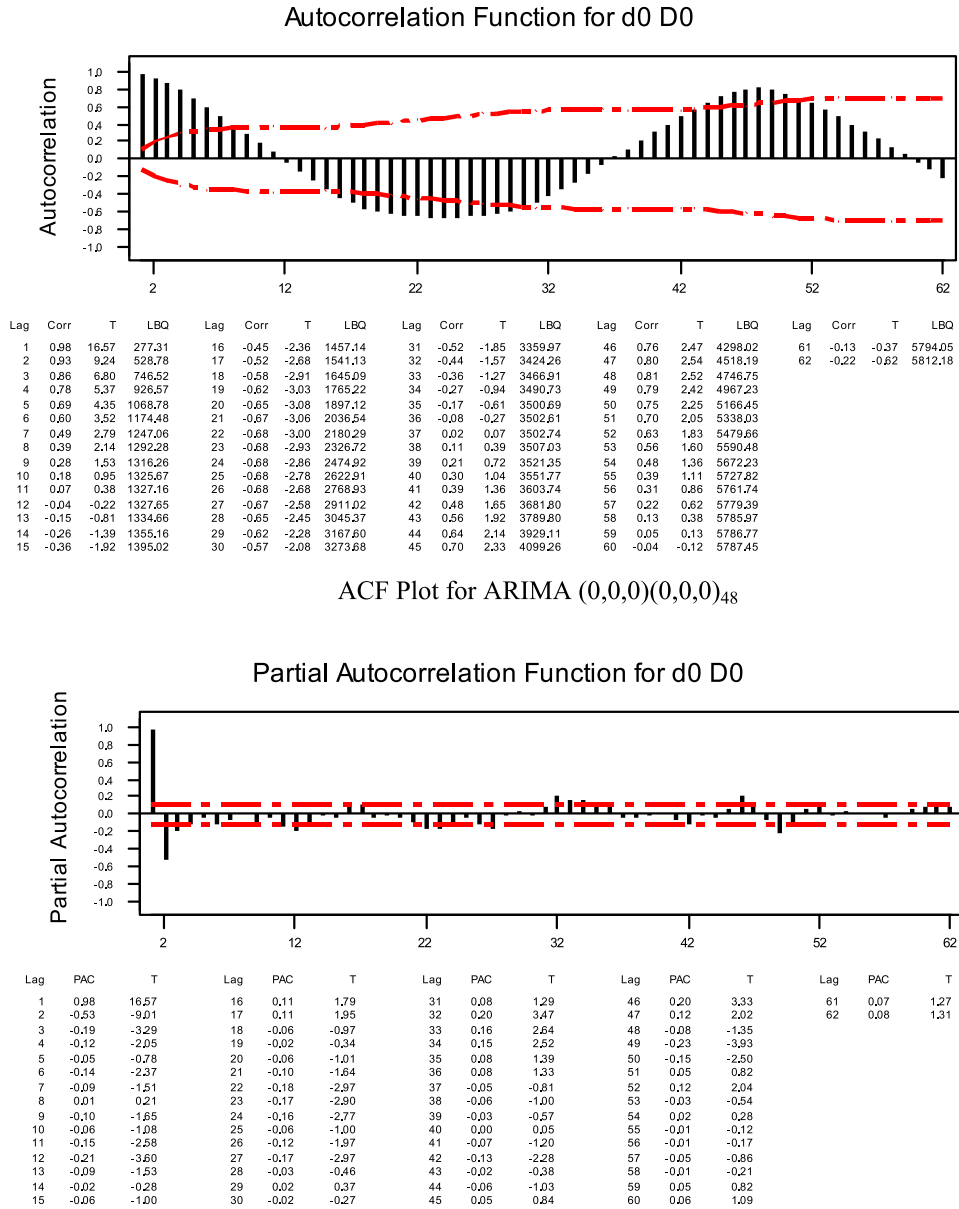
Autocorrelation Function for d0 D0

Autocorrelation

1.0
0.8
0.6
0.4
0.2
0.0
-0.2
-0.4
-0.6
-0.8
-1.0

2 12 22 32 42 52 62

| Lag | Corr | T | LBQ | Lag | Corr | T | LBQ | Lag | Corr | T | LBQ | Lag | Corr | T | LBQ | Lag | Corr | T | LBQ |
|---|---|---|---|---|---|---|---|---|---|---|---|---|---|---|---|---|---|---|---|
| 1 | 0.98 | 16.57 | 277.31 | 16 | -0.45 | -2.36 | 1457.14 | 31 | -0.52 | -1.85 | 3359.97 | 46 | 0.76 | 2.47 | 4298.02 | 61 | -0.13 | -0.37 | 5794.05 |
| 2 | 0.93 | 9.24 | 528.78 | 17 | -0.52 | -2.68 | 1541.13 | 32 | -0.44 | -1.57 | 3424.26 | 47 | 0.80 | 2.54 | 4518.19 | 62 | -0.22 | -0.62 | 5812.18 |
| 3 | 0.86 | 6.80 | 746.52 | 18 | -0.58 | -2.91 | 1645.09 | 33 | -0.36 | -1.27 | 3466.91 | 48 | 0.81 | 2.52 | 4746.75 | | | | |
| 4 | 0.78 | 5.37 | 926.57 | 19 | -0.62 | -3.03 | 1765.22 | 34 | -0.27 | -0.94 | 3490.73 | 49 | 0.79 | 2.42 | 4967.23 | | | | |
| 5 | 0.69 | 4.35 | 1068.78 | 20 | -0.65 | -3.08 | 1897.12 | 35 | -0.17 | -0.61 | 3500.69 | 50 | 0.75 | 2.25 | 5166.45 | | | | |
| 6 | 0.60 | 3.52 | 1174.48 | 21 | -0.67 | -3.06 | 2036.54 | 36 | -0.08 | -0.27 | 3502.61 | 51 | 0.70 | 2.05 | 5338.03 | | | | |
| 7 | 0.49 | 2.79 | 1247.06 | 22 | -0.68 | -3.00 | 2180.29 | 37 | 0.02 | 0.07 | 3502.74 | 52 | 0.63 | 1.83 | 5479.66 | | | | |
| 8 | 0.39 | 2.14 | 1292.28 | 23 | -0.68 | -2.93 | 2326.72 | 38 | 0.11 | 0.39 | 3507.03 | 53 | 0.56 | 1.60 | 5590.48 | | | | |
| 9 | 0.28 | 1.53 | 1316.26 | 24 | -0.68 | -2.86 | 2474.92 | 39 | 0.21 | 0.72 | 3521.35 | 54 | 0.48 | 1.36 | 5672.23 | | | | |
| 10 | 0.18 | 0.95 | 1325.67 | 25 | -0.68 | -2.78 | 2622.91 | 40 | 0.30 | 1.04 | 3551.77 | 55 | 0.39 | 1.11 | 5727.82 | | | | |
| 11 | 0.07 | 0.38 | 1327.16 | 26 | -0.68 | -2.68 | 2768.93 | 41 | 0.39 | 1.36 | 3603.74 | 56 | 0.31 | 0.86 | 5761.74 | | | | |
| 12 | -0.04 | -0.22 | 1327.65 | 27 | -0.67 | -2.58 | 2911.02 | 42 | 0.48 | 1.65 | 3681.80 | 57 | 0.22 | 0.62 | 5779.39 | | | | |
| 13 | -0.15 | -0.81 | 1334.66 | 28 | -0.65 | -2.45 | 3045.37 | 43 | 0.56 | 1.92 | 3789.80 | 58 | 0.13 | 0.38 | 5785.97 | | | | |
| 14 | -0.26 | -1.39 | 1355.16 | 29 | -0.62 | -2.28 | 3167.60 | 44 | 0.64 | 2.14 | 3929.11 | 59 | 0.05 | 0.13 | 5786.77 | | | | |
| 15 | -0.36 | -1.92 | 1395.02 | 30 | -0.57 | -2.08 | 3273.68 | 45 | 0.70 | 2.33 | 4099.26 | 60 | -0.04 | -0.12 | 5787.45 | | | | |

ACF Plot for ARIMA $(0,0,0)(0,0,0)_{48}$

Partial Autocorrelation Function for d0 D0

Partial Autocorrelation

1.0
0.8
0.6
0.4
0.2
0.0
-0.2
-0.4
-0.6
-0.8
-1.0

2 12 22 32 42 52 62

| Lag | PAC | T | Lag | PAC | T | Lag | PAC | T | Lag | PAC | T | Lag | PAC | T |
|---|---|---|---|---|---|---|---|---|---|---|---|---|---|---|
| 1 | 0.98 | 16.57 | 16 | 0.11 | 1.79 | 31 | 0.08 | 1.29 | 46 | 0.20 | 3.33 | 61 | 0.07 | 1.27 |
| 2 | -0.53 | -9.01 | 17 | 0.11 | 1.95 | 32 | 0.20 | 3.47 | 47 | 0.12 | 2.02 | 62 | 0.08 | 1.31 |
| 3 | -0.19 | -3.29 | 18 | -0.06 | -0.97 | 33 | 0.16 | 2.64 | 48 | -0.08 | -1.35 | | | |
| 4 | -0.12 | -2.05 | 19 | -0.02 | -0.34 | 34 | 0.15 | 2.52 | 49 | -0.23 | -3.93 | | | |
| 5 | -0.05 | -0.78 | 20 | -0.06 | -1.01 | 35 | 0.08 | 1.39 | 50 | -0.15 | -2.50 | | | |
| 6 | -0.14 | -2.37 | 21 | -0.10 | -1.64 | 36 | 0.08 | 1.33 | 51 | 0.05 | 0.82 | | | |
| 7 | -0.09 | -1.51 | 22 | -0.18 | -2.97 | 37 | -0.05 | -0.81 | 52 | 0.12 | 2.04 | | | |
| 8 | 0.01 | 0.21 | 23 | -0.17 | -2.90 | 38 | -0.06 | -1.00 | 53 | -0.03 | -0.54 | | | |
| 9 | -0.10 | -1.65 | 24 | -0.16 | -2.77 | 39 | -0.03 | -0.57 | 54 | 0.02 | 0.28 | | | |
| 10 | -0.06 | -1.08 | 25 | -0.06 | -1.00 | 40 | 0.00 | 0.05 | 55 | -0.01 | -0.12 | | | |
| 11 | -0.15 | -2.58 | 26 | -0.12 | -1.97 | 41 | -0.07 | -1.20 | 56 | -0.01 | -0.17 | | | |
| 12 | -0.21 | -3.60 | 27 | -0.17 | -2.97 | 42 | -0.13 | -2.28 | 57 | -0.05 | -0.86 | | | |
| 13 | -0.09 | -1.53 | 28 | -0.03 | -0.46 | 43 | -0.02 | -0.38 | 58 | -0.01 | -0.21 | | | |
| 14 | -0.02 | -0.28 | 29 | 0.02 | 0.37 | 44 | -0.06 | -1.03 | 59 | 0.05 | 0.82 | | | |
| 15 | -0.06 | -1.00 | 30 | -0.02 | -0.27 | 45 | 0.05 | 0.84 | 60 | 0.06 | 1.09 | | | |